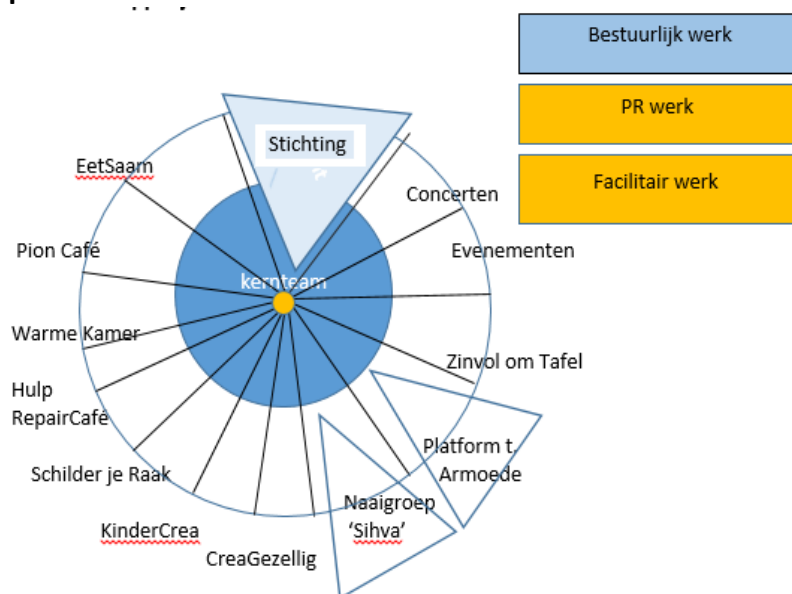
Bestuurlijk werk

PR werk

Facilitair werk

Stichting

EetSaam

Concerten

Pion Café

Evenementen

kernteam

Warme Kamer

Zinvol om Tafel

Hulp RepairCafé

Platform t. Armoede

Schilder je Raak

Naaigroep 'Sihva'

KinderCrea

CreaGezellig